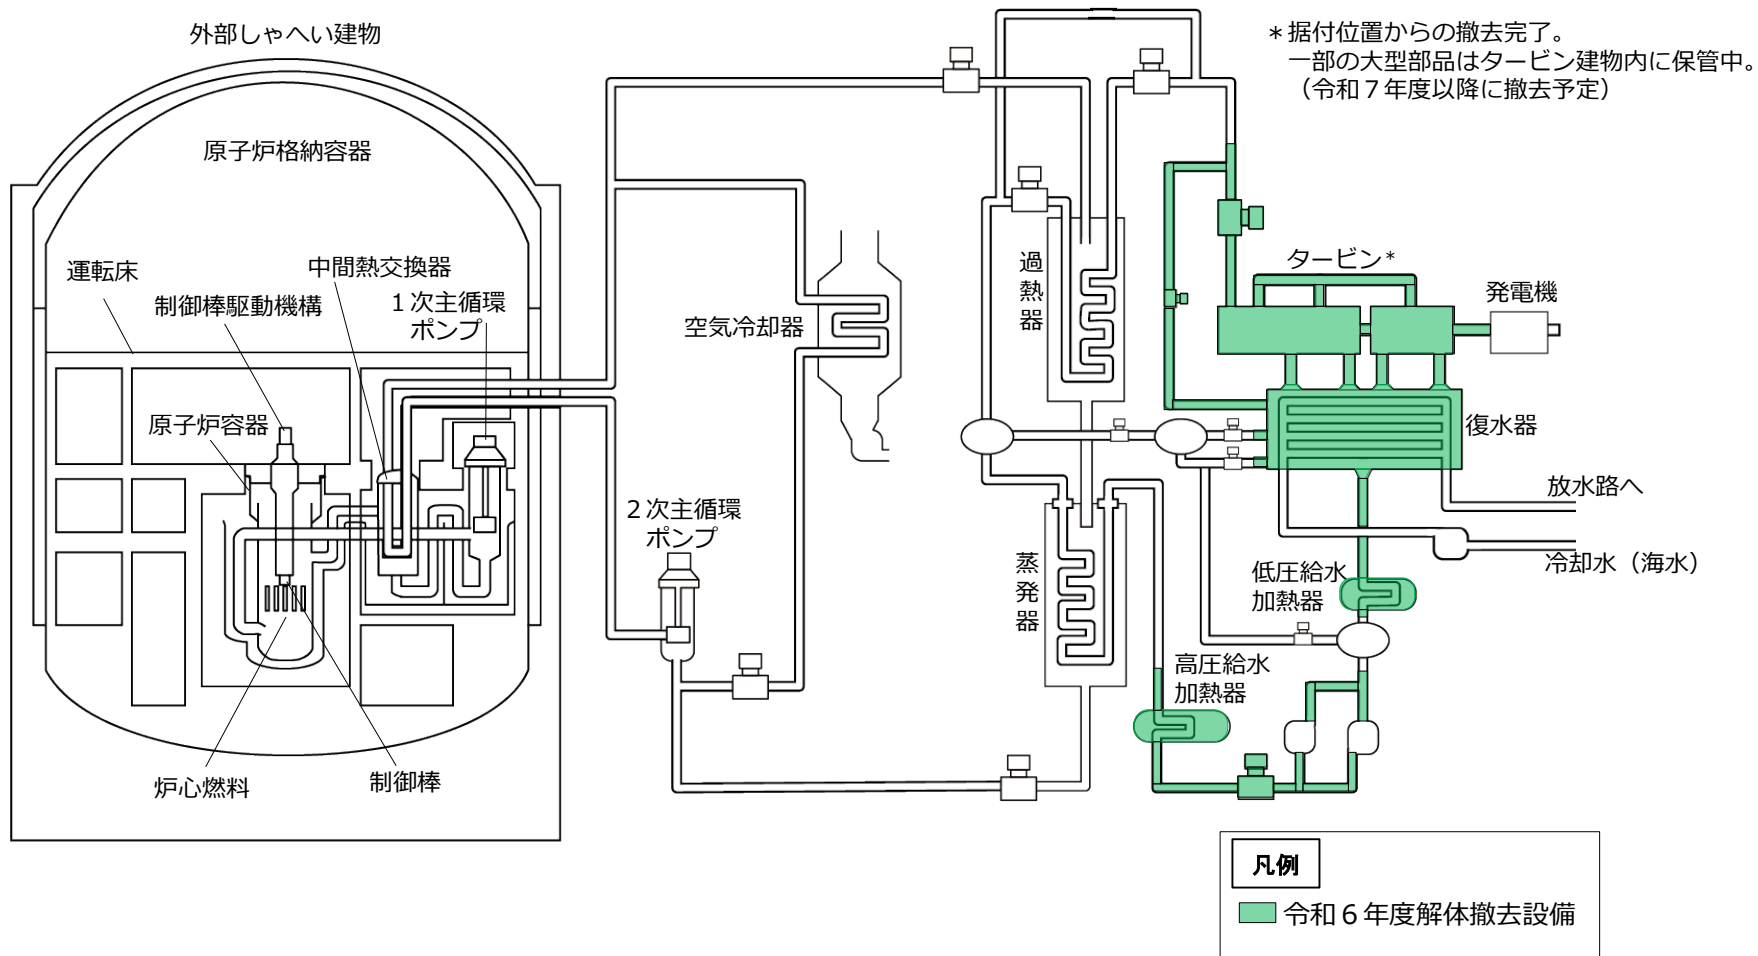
外部しゃへい建物

＊据付位置からの撤去完了。
一部の大型部品はタービン建物内に保管中。
（令和７年度以降に撤去予定）

原子炉格納容器

運転床

制御棒駆動機構

中間熱交換器

１次主循環
ポンプ

原子炉容器

炉心燃料

制御棒

空気冷却器

２次主循環
ポンプ

過
熱
器

蒸
発
器

タービン＊

発電機

復水器

放水路へ

冷却水（海水）

低圧給水
加熱器

高圧給水
加熱器

凡例

令和６年度解体撤去設備